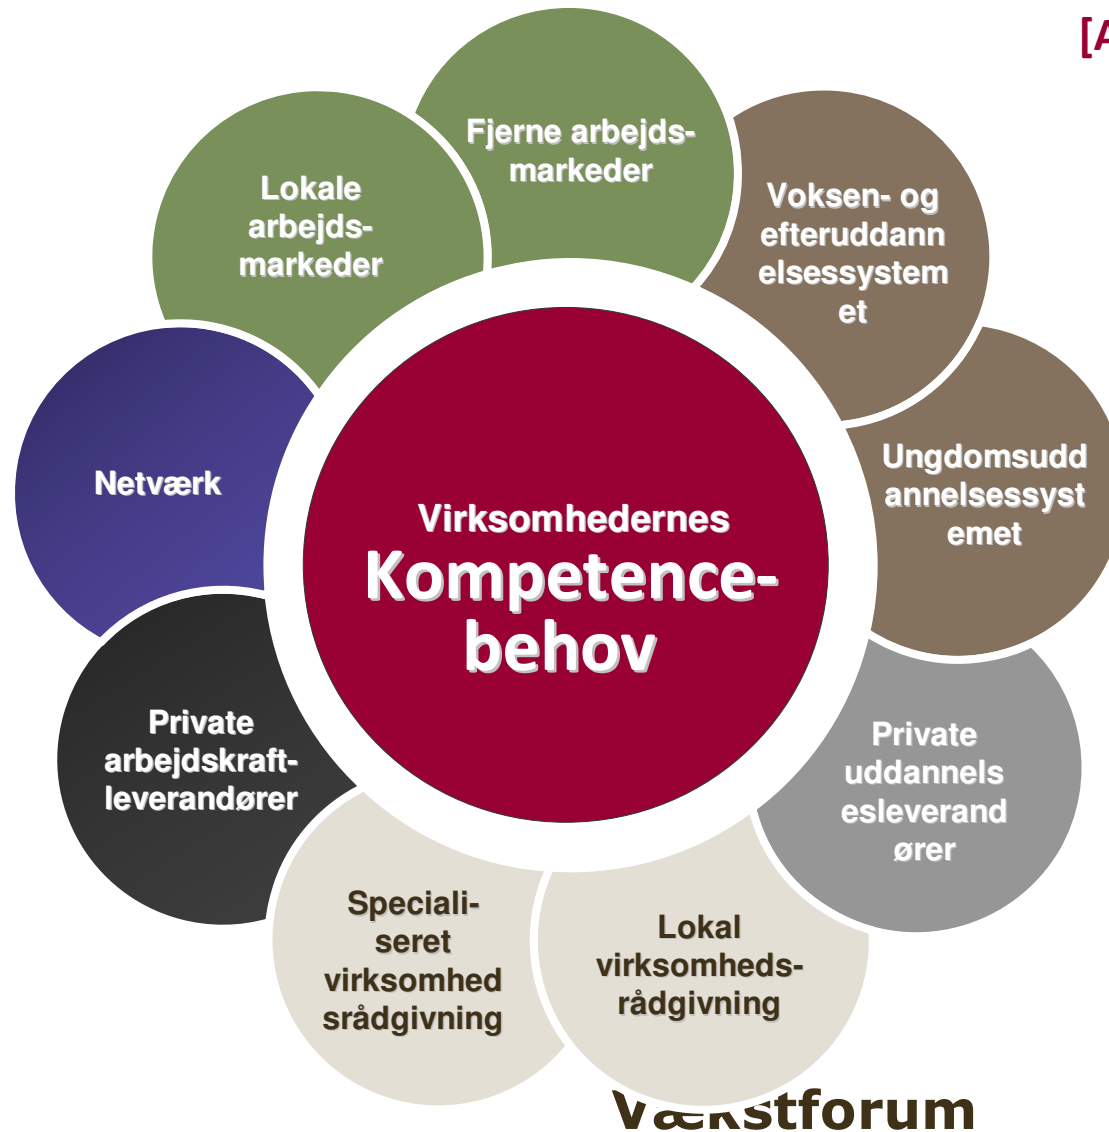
[A

Fjerne arbejdsmarkeder

Lokale arbejdsmarkeder

Voksen- og efteruddannelsessystemet

Netværk

Virksomhedernes
Kompetencebehov

Ungdomsuddannelsessystemet

Private arbejdskraftleverandører

Private uddannelsesleverandører

Specialiseret virksomhedsrådgivning

Lokal virksomhedsrådgivning

Vækstforum